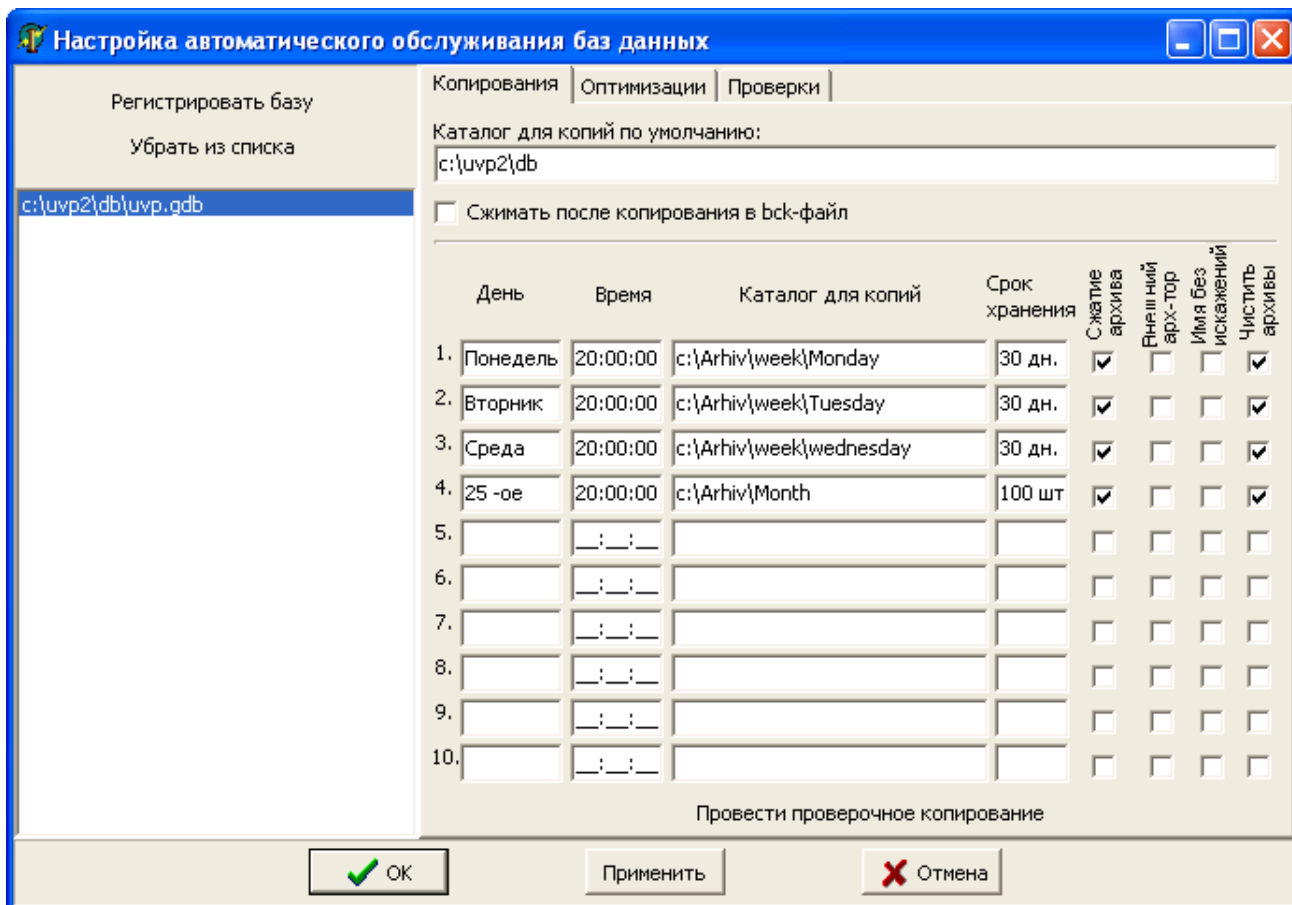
Настройка автоматического обслуживания баз данных

Регистрировать базу

Убрать из списка

c:\uvp2\db\uvp.gdb

Копирования | Оптимизации | Проверки

Каталог для копий по умолчанию:

c:\uvp2\db

Сжимать после копирования в bck-файл

|  | День | Время | Каталог для копий | Срок хранения | Сжатие архива | Внешний арх-тор | Имя без искажений | Чистить архивы |
|---|---|---|---|---|---|---|---|---|
| 1. | Понедель | 20:00:00 | c:\Arhiv\week\Monday | 30 дн. | ☑ | ☐ | ☐ | ☑ |
| 2. | Вторник | 20:00:00 | c:\Arhiv\week\Tuesday | 30 дн. | ☑ | ☐ | ☐ | ☑ |
| 3. | Среда | 20:00:00 | c:\Arhiv\week\wednesday | 30 дн. | ☑ | ☐ | ☐ | ☑ |
| 4. | 25 -ое | 20:00:00 | c:\Arhiv\Month | 100 шт | ☑ | ☐ | ☐ | ☑ |
| 5. |  | __:__:__ |  |  | ☐ | ☐ | ☐ | ☐ |
| 6. |  | __:__:__ |  |  | ☐ | ☐ | ☐ | ☐ |
| 7. |  | __:__:__ |  |  | ☐ | ☐ | ☐ | ☐ |
| 8. |  | __:__:__ |  |  | ☐ | ☐ | ☐ | ☐ |
| 9. |  | __:__:__ |  |  | ☐ | ☐ | ☐ | ☐ |
| 10. |  | __:__:__ |  |  | ☐ | ☐ | ☐ | ☐ |

Провести проверочное копирование

OK

Применить

Отмена